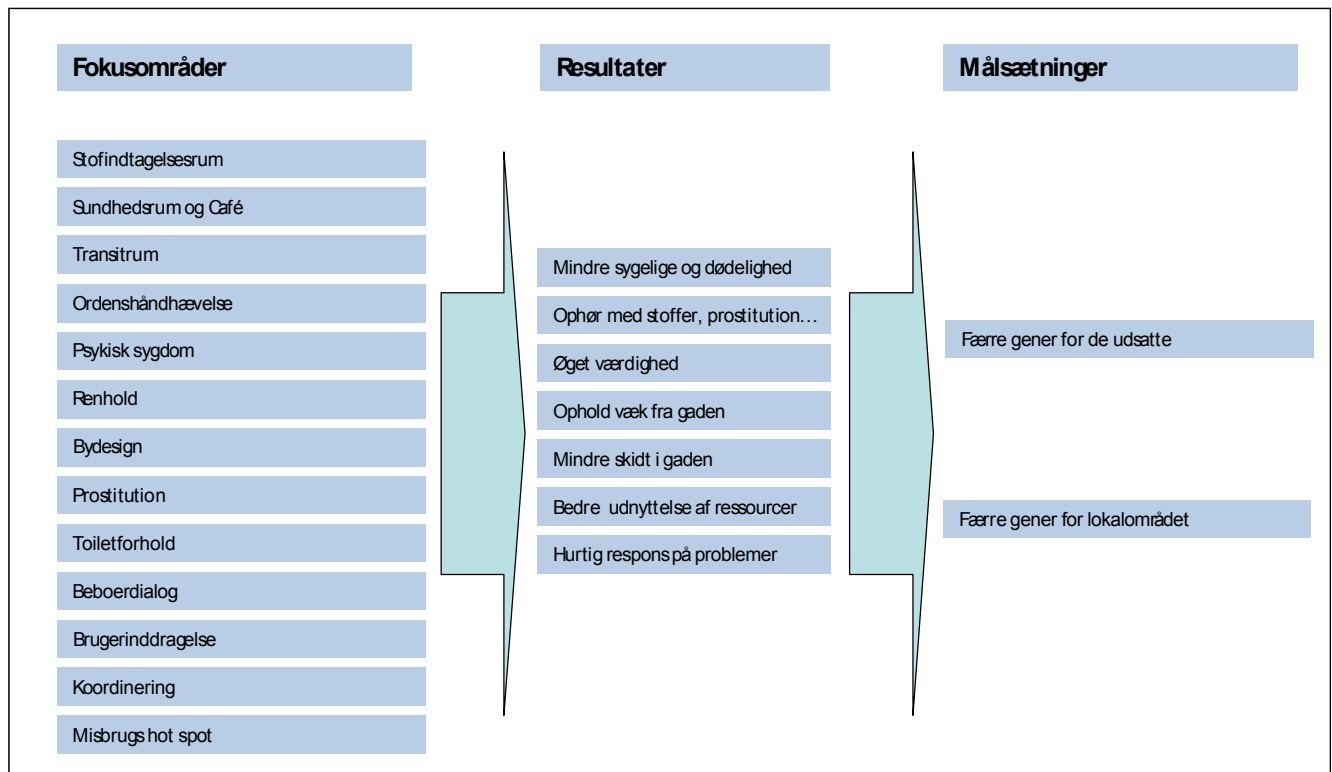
Fokusområder

Stofindtagelsesrum

Sundhedsrum og Café

Transitrum

Ordenshåndhævelse

Psykisk sygdom

Renhold

Bydesign

Prostitution

Toiletforhold

Beboerdialog

Brugerinddragelse

Koordinering

Misbrugs hot spot

Resultater

Mindre sygelige og dødelighed

Ophør med stoffer, prostitution…

Øget værdighed

Ophold væk fra gaden

Mindre skidt i gaden

Bedre udnyttelse af ressourcer

Hurtig respons på problemer

Målsætninger

Færre gener for de udsatte

Færre gener for lokalområdet